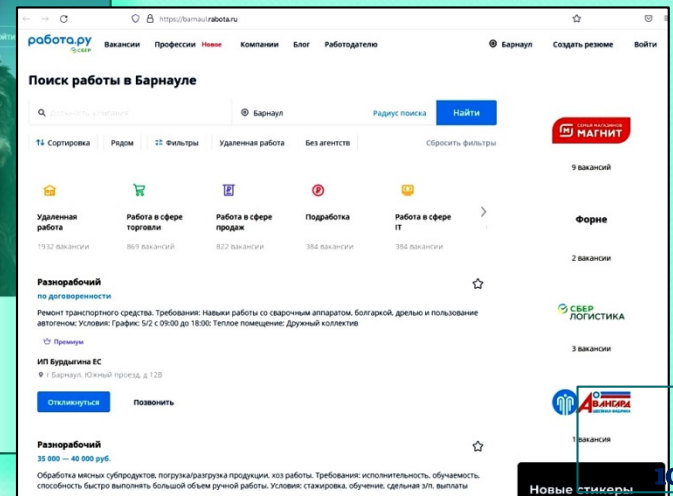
https://barnaul.rabota.ru

работа.ру СБЕР

Вакансии Профессии Новое Компании Блог Работодателю

Барнаул Создать резюме Войти

Поиск работы в Барнауле

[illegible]

Барнаул

Радиус поиска

Найти

Сортировка Рядом Фильтры Удаленная работа Без агентств Сбросить фильтры

Удаленная работа
1932 вакансии

Работа в сфере торговли
869 вакансий

Работа в сфере продаж
822 вакансии

Подработка
384 вакансии

Работа в сфере IT
384 вакансии

Разнорабочий
по договоренности

Ремонт транспортного средства. Требования: Навыки работы со сварочным аппаратом, болгаркой, дрелью и пользование автогеном; Условия: График: 5/2 с 09:00 до 18:00; Теплое помещение; Дружный коллектив

Премиум

ИП Бурдыгина ЕС

г Барнаул, Южный проезд, д 12В

Откликнуться

Позвонить

Разнорабочий
35 000 — 40 000 руб.

Обработка мясных субпродуктов, погрузка/разгрузка продукции, хоз работы. Требования: исполнительность, обучаемость, способность быстро выполнять большой объем ручной работы. Условия: стажировка, обучение, сдельная з/п, выплаты

СЕМЬЯ МАГАЗИНОВ МАГНИТ
9 вакансий

Форне
2 вакансии

СБЕР ЛОГИСТИКА
3 вакансии

Авангард
1 вакансия

Новые стикеры